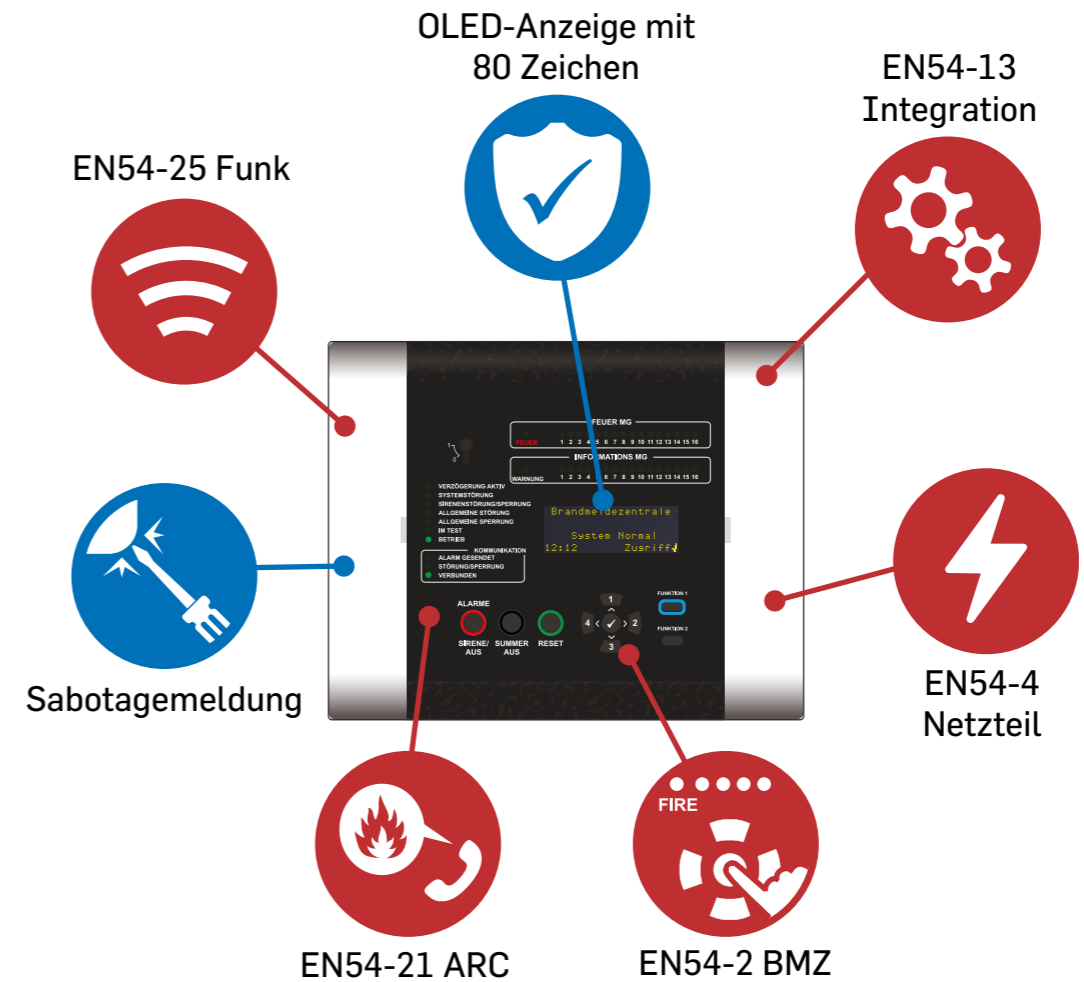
OLED-Anzeige mit 80 Zeichen

EN54-13 Integration

EN54-25 Funk

FEUER MG
FEUER 1 2 3 4 5 6 7 8 9 10 11 12 13 14 15 16
INFORMATIONS MG
WARNUNG 1 2 3 4 5 6 7 8 9 10 11 12 13 14 15 16

VERZÖGERUNG AKTIV
SYSTEMSTÖRUNG
SIRENENSTÖRUNG/SPERRUNG
ALLGEMEINE STÖRUNG
ALLGEMEINE SPERRUNG
IM TEST
BETRIEB

Brandmeldezentrale
System Normal
12:12 Zugriff

KOMMUNIKATION
ALARM GESENDET
STÖRUNG/SPERRUNG
VERBUNDEN

ALARME
SIRENE/ AUS
SUMMER AUS
RESET

1
2
3
4
FUNKTION 1
FUNKTION 2

Sabotagemeldung

EN54-4 Netzteil

FIRE

EN54-21 ARC

EN54-2 BMZ